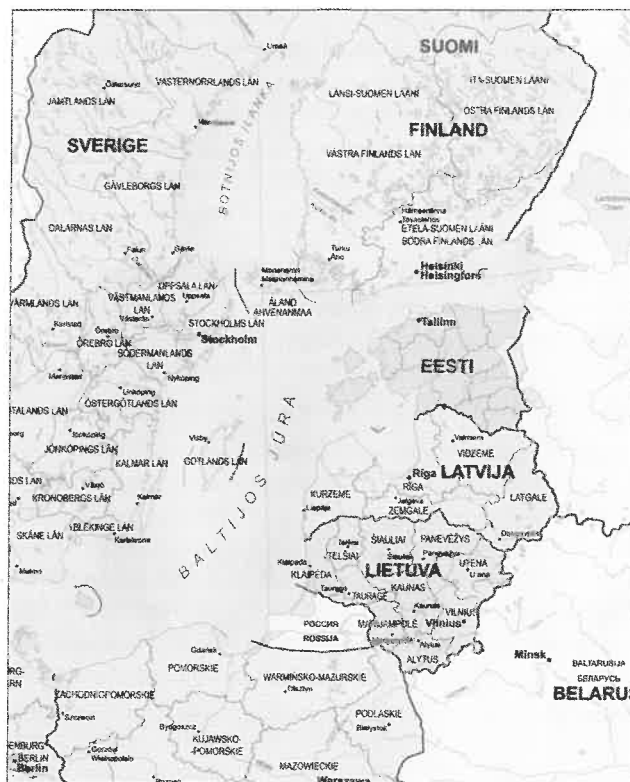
Umeå
SUOMI
Östersund
VÄSTERNORRLANDS LÄN
JÄMTLANDS LÄN
LÄNSI-SUOMEN LÄÄNI
ITÄ-SUOMEN LÄÄNI
ÖSTRA FINLANDS LÄN
SOTNIJOS ĮLANKA
FINLAND
SVERIGE
VÄSTRA FINLANDS LÄN
GÄVLEBORGS LÄN
DALARNAS LÄN
Tampere
ETELÄ-SUOMEN LÄÄNI
SÖDRA FINLANDS LÄN
Falun
Gävle
Turku
Åbo
Helsinki
Helsingfors
UPPSALA LÄN
Uppsala
Mariehamn
Maarianhamina
VÄRMLANDS LÄN
VÄSTMANLANDS LÄN
Västerås
ÅLAND
AHVENANMAA
Karlstad
Örebro
ÖREBRO LÄN
STOCKHOLMS LÄN
Stockholm
Tallinn
SÖDERMANLANDS LÄN
Nyköping
EESTI
Linköping
ÖSTERGÖTLANDS LÄN
ALANDS LÄN
Jönköping
Visby
Valmiera
VIDZEME
JÖNKÖPINGS LÄN
KALMAR LÄN
GOTLANDS LÄN
Rīga
LATVIJA
RĪGA
DS LÄN
Växjö
KRONOBERGS LÄN
Kalmar
BALTIJOS JŪRA
KURZEME
Jelgava
ZEMGALE
LATGALE
Liepāja
Daugavpils
BLEKINGE LÄN
Karlskrona
SKÅNE LÄN
ŠIAULIAI
PANEVĖŽYS
Telšiai
Šiauliai
Panevėžys
Malmö
TELŠIAI
UTENA
Utena
Klaipėda
KLAIPĖDA
LIETUVA
Tauragė
TAURAGĖ
KAUNAS
Kaunas
VILNIUS
РОССИЯ
ROSSIJA
MARIJAMPOLĖ
Vilnius
Alytus
ALYTUS
Minsk
BALTARUSIJA
БЕЛАРУСЬ
BELARUS
Gdańsk
POMORSKIE
WARMIŃSKO-MAZURSKIE
Olsztyn
ZACHODNIOPOMORSKIE
Szczecin
PODLASKIE
Białystok
Bydgoszcz
KUJAWSKO-POMORSKIE
Gorzów Wielkopolski
MAZOWIECKIE
Warszawa
BERLIN
Berlin
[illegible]